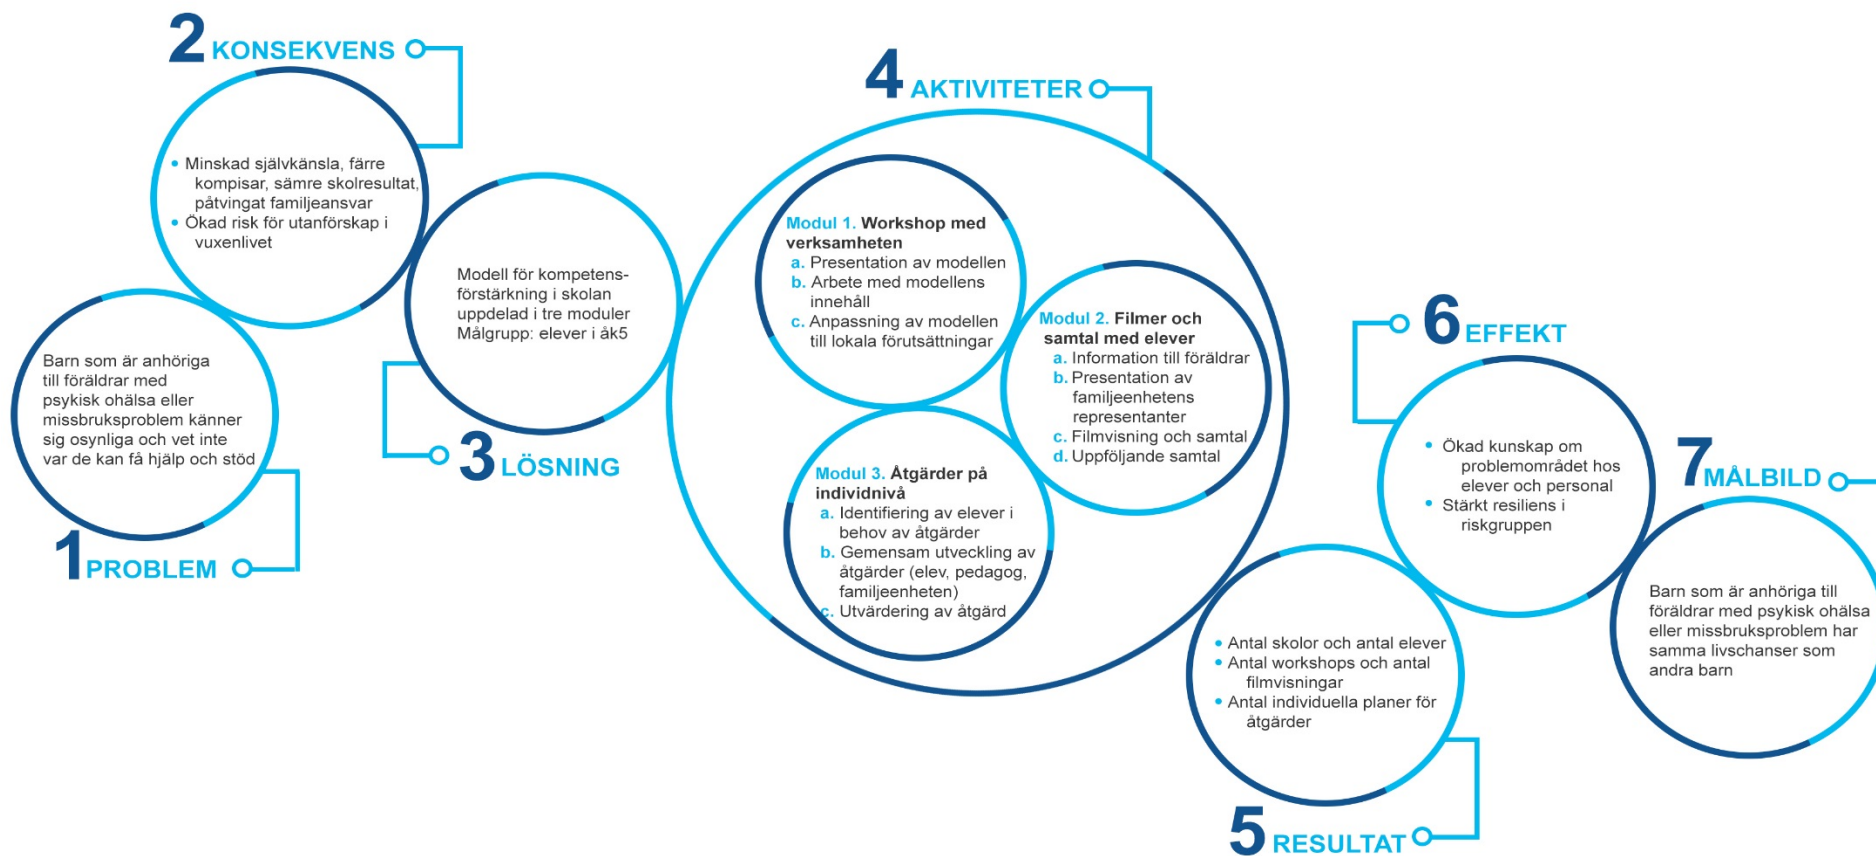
1 PROBLEM

Barn som är anhöriga till föräldrar med psykisk ohälsa eller missbruksproblem känner sig osynliga och vet inte var de kan få hjälp och stöd

2 KONSEKVENS

- Minskad självkänsla, färre kompisar, sämre skolresultat, påtvingat familjeansvar
- Ökad risk för utanförskap i vuxenlivet

3 LÖSNING

Modell för kompetensförstärkning i skolan uppdelad i tre moduler Målgrupp: elever i åk5

4 AKTIVITETER

Modul 1. Workshop med verksamheten
a. Presentation av modellen
b. Arbete med modellens innehåll
c. Anpassning av modellen till lokala förutsättningar

Modul 2. Filmer och samtal med elever
a. Information till föräldrar
b. Presentation av familjeenhetens representanter
c. Filmvisning och samtal
d. Uppföljande samtal

Modul 3. Åtgärder på individnivå
a. Identifiering av elever i behov av åtgärder
b. Gemensam utveckling av åtgärder (elev, pedagog, familjeenheten)
c. Utvärdering av åtgärd

5 RESULTAT

- Antal skolor och antal elever
- Antal workshops och antal filmvisningar
- Antal individuella planer för åtgärder

6 EFFEKT

- Ökad kunskap om problemområdet hos elever och personal
- Stärkt resiliens i riskgruppen

7 MÅLBILD

Barn som är anhöriga till föräldrar med psykisk ohälsa eller missbruksproblem har samma livschanser som andra barn